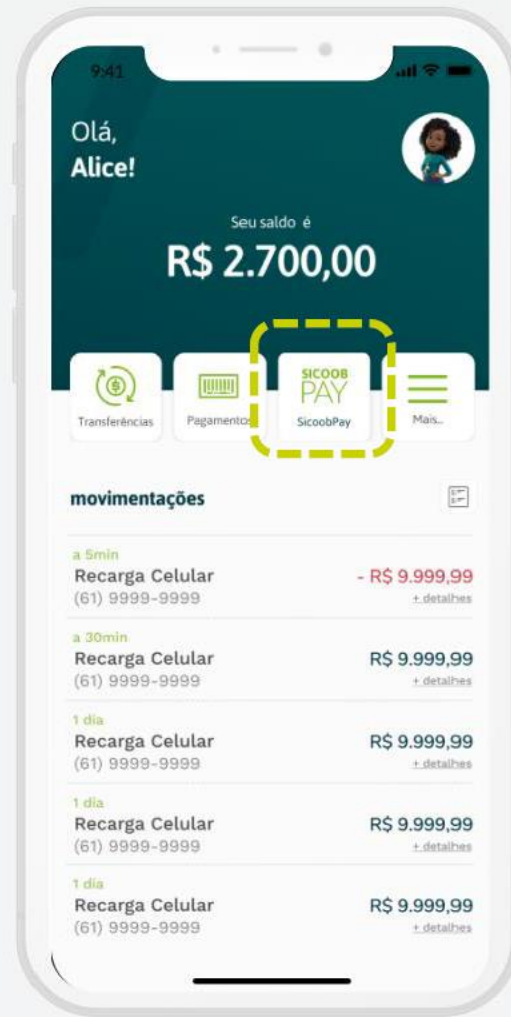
9:41

Olá,
Alice!

Seu saldo é
R$ 2.700,00

Transferências
Pagamentos
SICOOB PAY
SicoobPay
Mais...

movimentações

a 5min
Recarga Celular
(61) 9999-9999
- R$ 9.999,99
+ detalhes

a 30min
Recarga Celular
(61) 9999-9999
R$ 9.999,99
+ detalhes

1 dia
Recarga Celular
(61) 9999-9999
R$ 9.999,99
+ detalhes

1 dia
Recarga Celular
(61) 9999-9999
R$ 9.999,99
+ detalhes

1 dia
Recarga Celular
(61) 9999-9999
R$ 9.999,99
+ detalhes